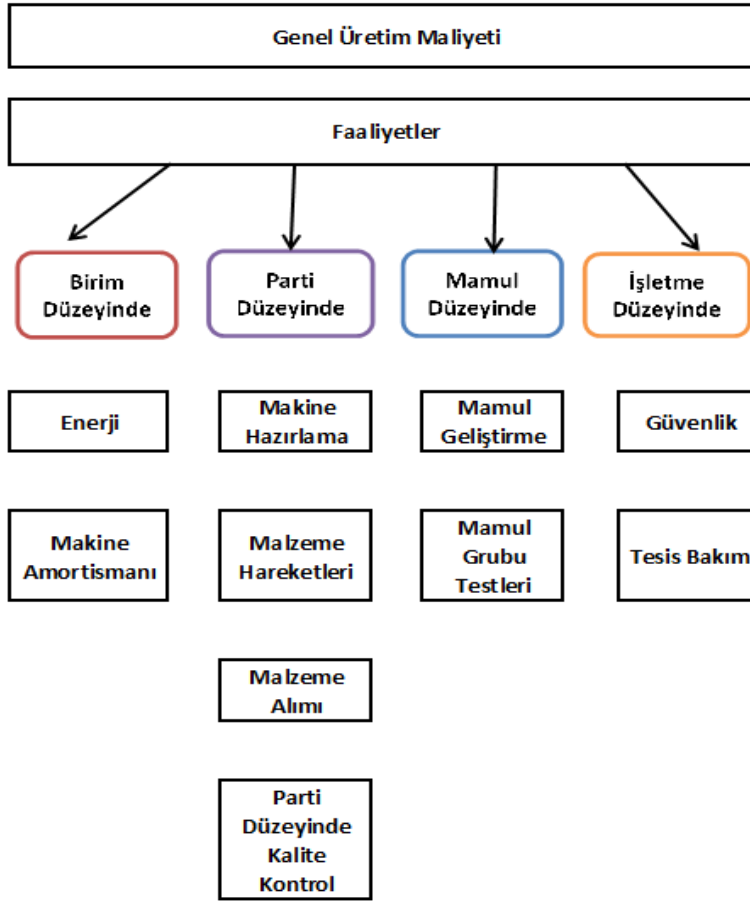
Genel Üretim Maliyeti

Faaliyetler

Birim Düzeyinde

Parti Düzeyinde

Mamul Düzeyinde

İşletme Düzeyinde

Enerji

Makine Amortismanı

Makine Hazırlama

Malzeme Hareketleri

Malzeme Alımı

Parti Düzeyinde Kalite Kontrol

Mamul Geliştirme

Mamul Grubu Testleri

Güvenlik

Tesis Bakım